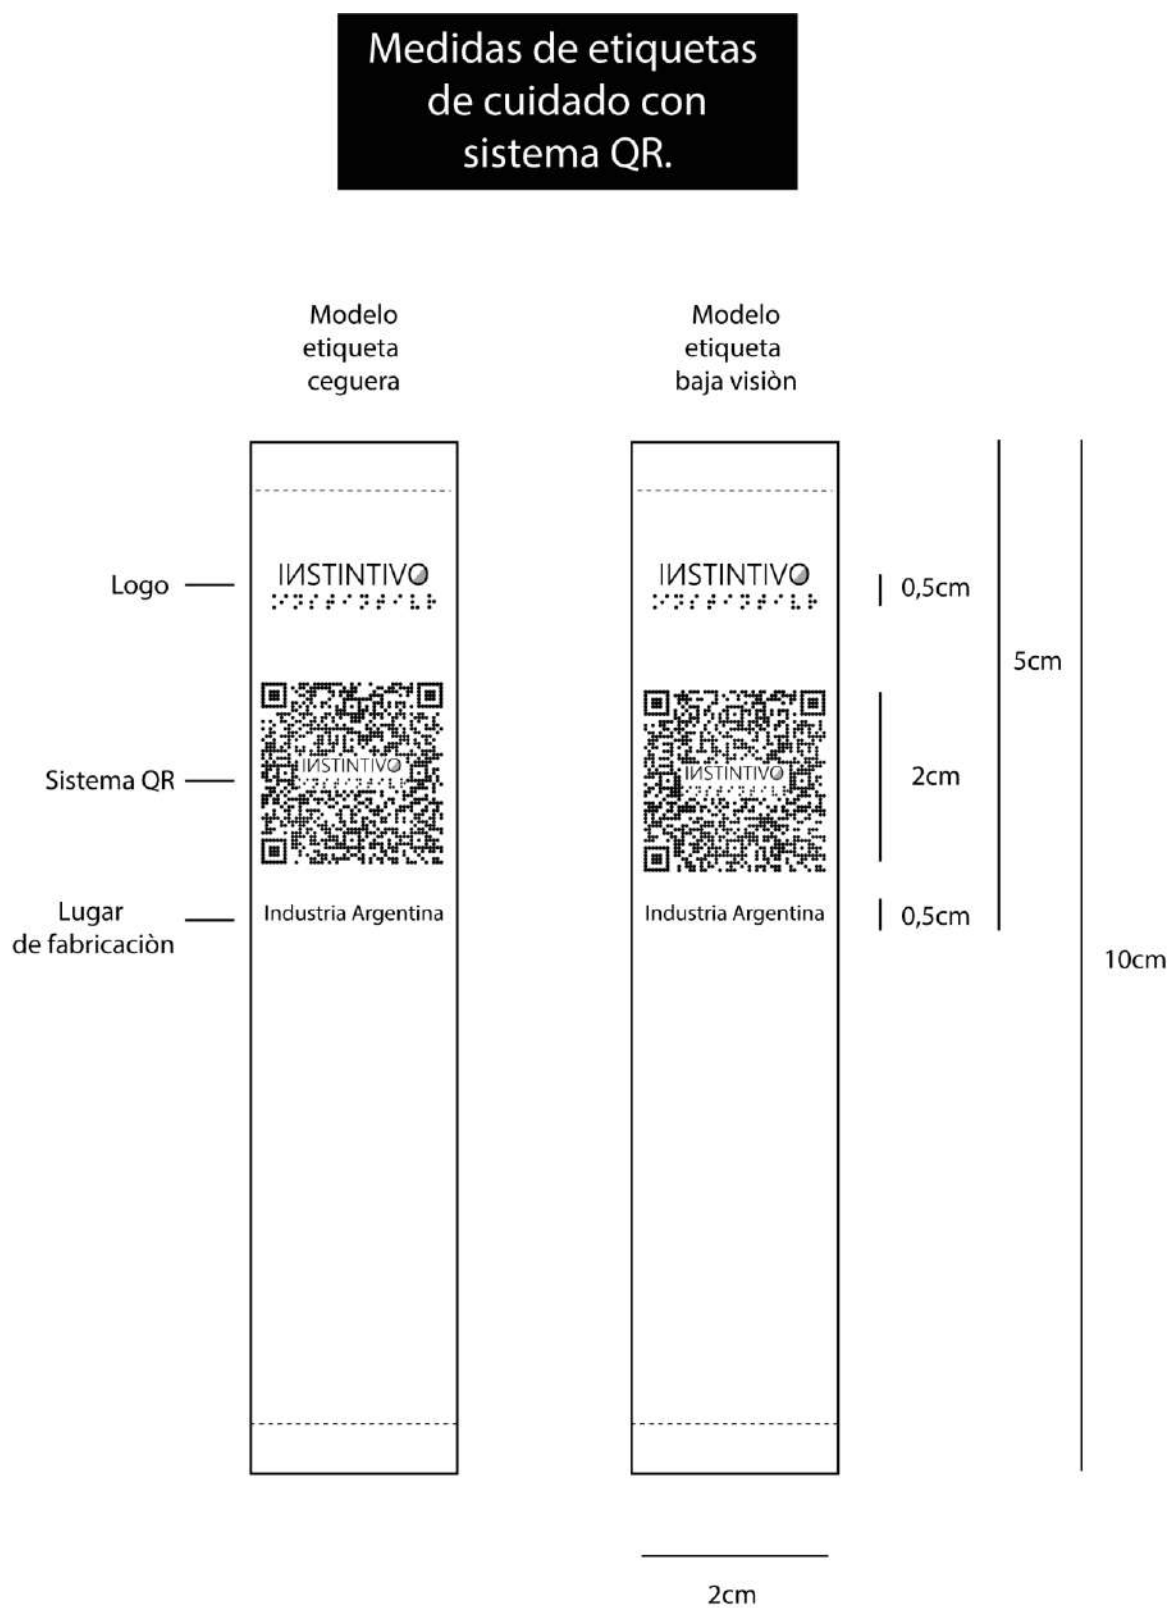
Medidas de etiquetas de cuidado con sistema QR.

Modelo etiqueta ceguera

Modelo etiqueta baja visiòn

Logo

Sistema QR

Lugar de fabricaciòn

INSTINTIVO

INSTINTIVO

Industria Argentina

INSTINTIVO

INSTINTIVO

Industria Argentina

0,5cm

5cm

2cm

0,5cm

10cm

2cm